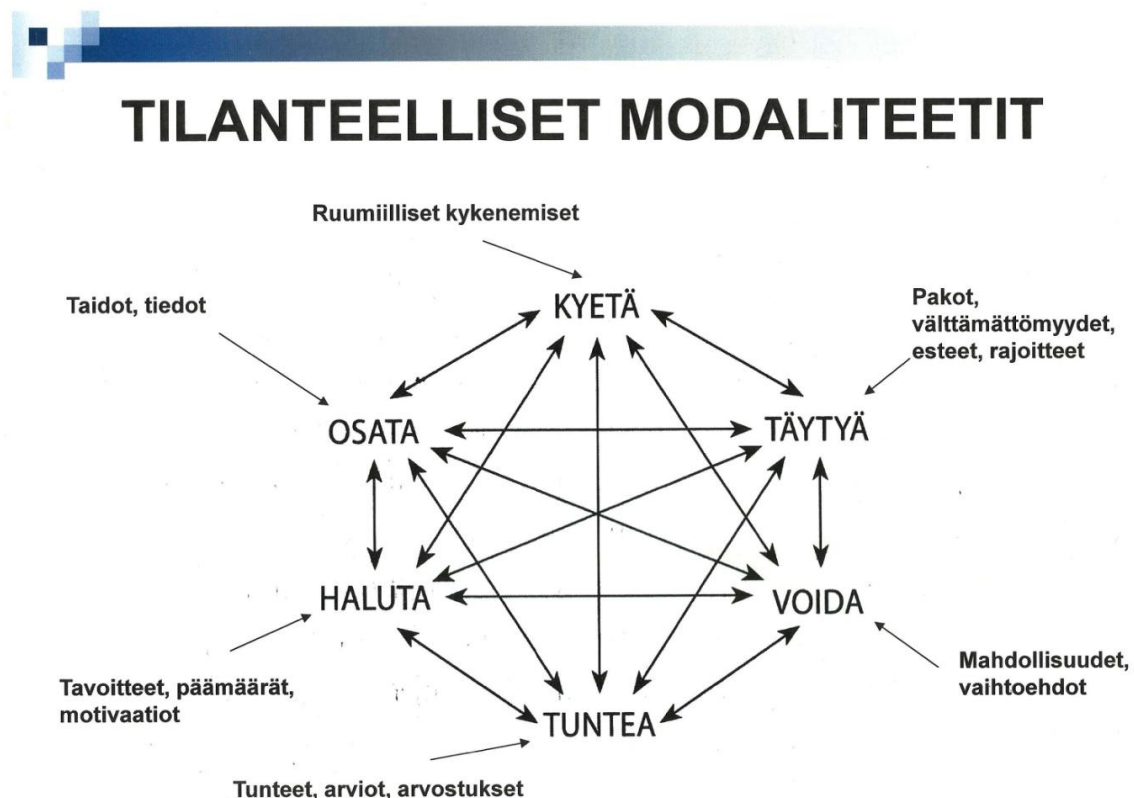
TILANTEELLISET MODALITEETIT

Ruumiilliset kykenemiset

Taidot, tiedot

Pakot, välttämättömyydet, esteet, rajoitteet

KYETÄ

OSATA

TÄYTYÄ

HALUTA

VOIDA

TUNTEA

Tavoitteet, päämäärät, motivaatiot

Mahdollisuudet, vaihtoehdot

Tunteet, arviot, arvostukset